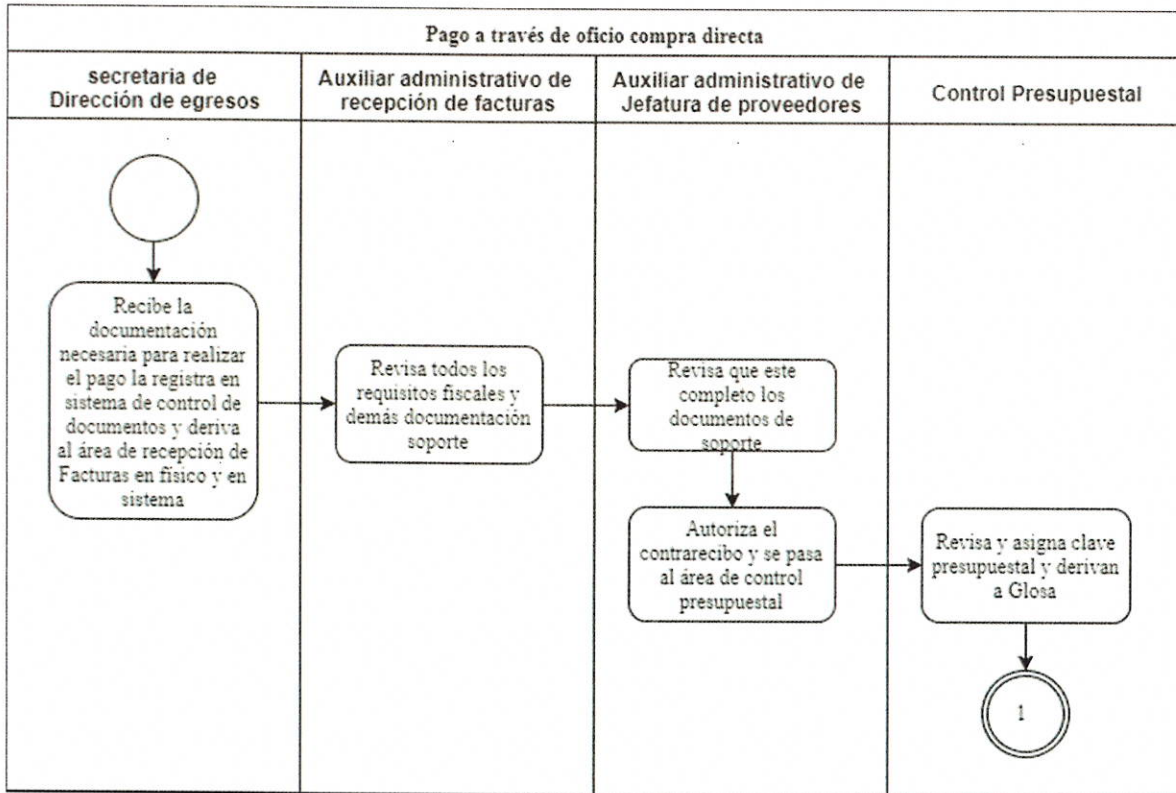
Pago a través de oficio compra directa

secretaria de Dirección de egresos

Auxiliar administrativo de recepción de facturas

Auxiliar administrativo de Jefatura de proveedores

Control Presupuestal

Recibe la documentación necesaria para realizar el pago la registra en sistema de control de documentos y deriva al área de recepción de Facturas en físico y en sistema

Revisa todos los requisitos fiscales y demás documentación soporte

Revisa que este completo los documentos de soporte

Autoriza el contrarecibo y se pasa al área de control presupuestal

Revisa y asigna clave presupuestal y derivan a Glosa

1